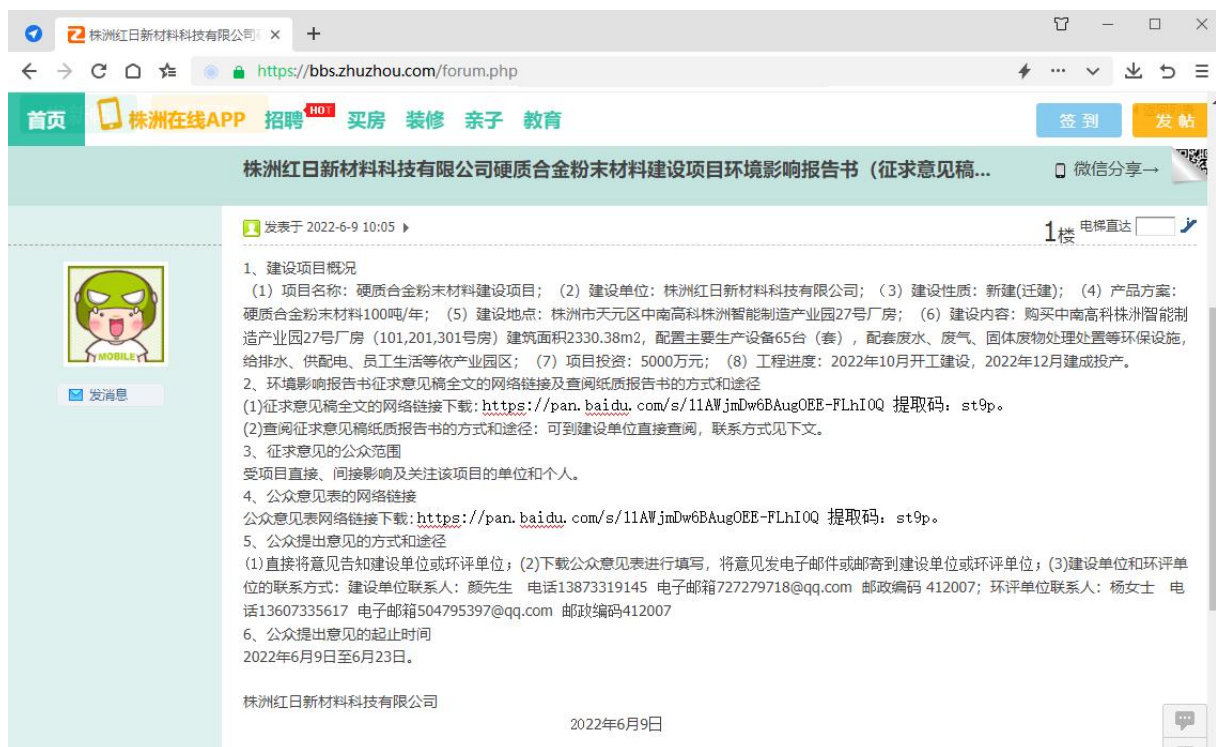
株洲红日新材料科技有限公司 ×
+

https://bbs.zhuzhou.com/forum.php

首页 株洲在线APP 招聘 HOT 买房 装修 亲子 教育 签到 发帖

株洲红日新材料科技有限公司硬质合金粉末材料建设项目环境影响报告书（征求意见稿...

微信分享→

MOBILE

发消息

发表于 2022-6-9 10:05

1楼 电梯直达

1、建设项目概况
（1）项目名称：硬质合金粉末材料建设项目；（2）建设单位：株洲红日新材料科技有限公司；（3）建设性质：新建(迁建)；（4）产品方案：硬质合金粉末材料100吨/年；（5）建设地点：株洲市天元区中南高科株洲智能制造产业园27号厂房；（6）建设内容：购买中南高科株洲智能制造产业园27号厂房（101,201,301号房）建筑面积2330.38m2，配置主要生产设备65台（套），配套废水、废气、固体废物处理处置等环保设施，给排水、供配电、员工生活等依产业园区；（7）项目投资：5000万元；（8）工程进度：2022年10月开工建设，2022年12月建成投产。
2、环境影响报告书征求意见稿全文的网络链接及查阅纸质报告书的方式和途径
(1)征求意见稿全文的网络链接下载：https://pan.baidu.com/s/11AWjmDw6BAugOEE-FLhI0Q 提取码：st9p。
(2)查阅征求意见稿纸质报告书的方式和途径：可到建设单位直接查阅，联系方式见下文。
3、征求意见的公众范围
受项目直接、间接影响及关注该项目的单位和个人。
4、公众意见表的网络链接
公众意见表网络链接下载：https://pan.baidu.com/s/11AWjmDw6BAugOEE-FLhI0Q 提取码：st9p。
5、公众提出意见的方式和途径
(1)直接将意见告知建设单位或环评单位；(2)下载公众意见表进行填写，将意见发电子邮件或邮寄到建设单位或环评单位；(3)建设单位和环评单位的联系方式：建设单位联系人：颜先生 电话13873319145 电子邮箱727279718@qq.com 邮政编码 412007；环评单位联系人：杨女士 电话13607335617 电子邮箱504795397@qq.com 邮政编码412007
6、公众提出意见的起止时间
2022年6月9日至6月23日。

株洲红日新材料科技有限公司
2022年6月9日